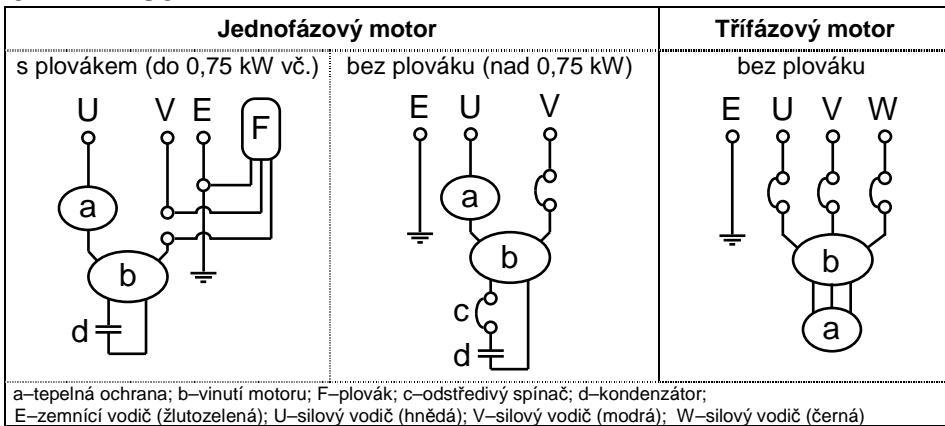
| Jednofázový motor | | Třífázový motor |
|---|---|---|
| s plovákem (do 0,75 kW vč.) | bez plováku (nad 0,75 kW) | bez plováku |
| U V E F a b d | E U V a b c d | E U V W b a |

a–tepelná ochrana; b–vinutí motoru; F–plovák; c–odstředivý spínač; d–kondenzátor;
E–zemnící vodič (žlutozelená); U–silový vodič (hnědá); V–silový vodič (modrá); W–silový vodič (černá)